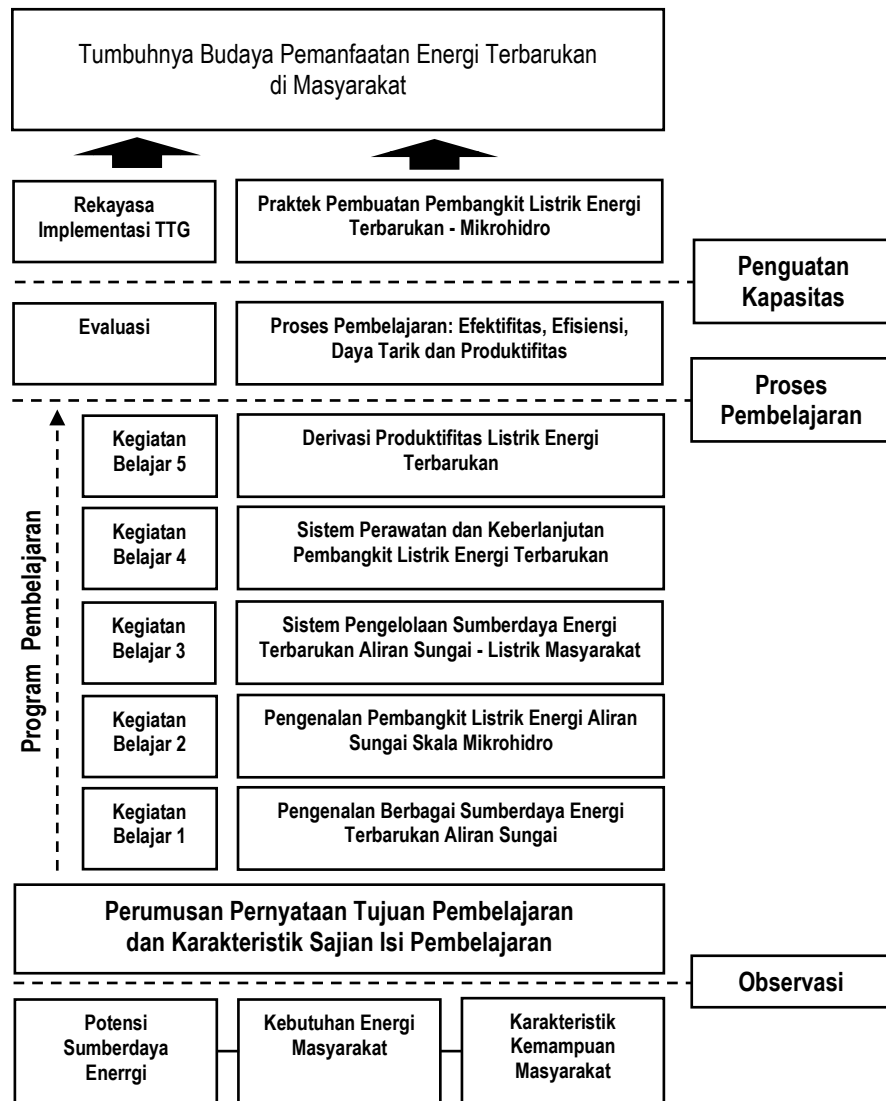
Tumbuhnya Budaya Pemanfaatan Energi Terbarukan di Masyarakat

Rekayasa Implementasi TTG

Praktek Pembuatan Pembangkit Listrik Energi Terbarukan - Mikrohidro

Penguatan Kapasitas

Evaluasi

Proses Pembelajaran: Efektifitas, Efisiensi, Daya Tarik dan Produktifitas

Proses Pembelajaran

Program Pembelajaran

Kegiatan Belajar 5

Derivasi Produktifitas Listrik Energi Terbarukan

Kegiatan Belajar 4

Sistem Perawatan dan Keberlanjutan Pembangkit Listrik Energi Terbarukan

Kegiatan Belajar 3

Sistem Pengelolaan Sumberdaya Energi Terbarukan Aliran Sungai - Listrik Masyarakat

Kegiatan Belajar 2

Pengenalan Pembangkit Listrik Energi Aliran Sungai Skala Mikrohidro

Kegiatan Belajar 1

Pengenalan Berbagai Sumberdaya Energi Terbarukan Aliran Sungai

Perumusan Pernyataan Tujuan Pembelajaran dan Karakteristik Sajian Isi Pembelajaran

Observasi

Potensi Sumberdaya Enerrgi

Kebutuhan Energi Masyarakat

Karakteristik Kemampuan Masyarakat